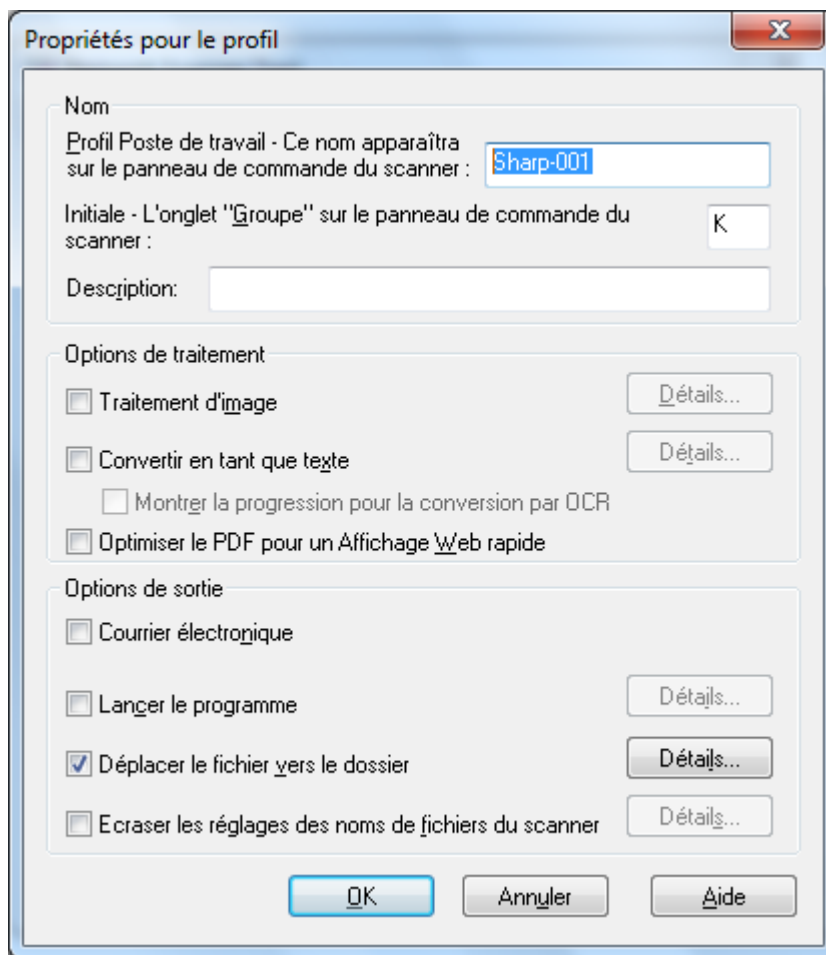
Propriétés pour le profil

Nom

Profil Poste de travail - Ce nom apparaîtra sur le panneau de commande du scanner : Sharp-001

Initiale - L'onglet "Groupe" sur le panneau de commande du scanner : K

Description:

Options de traitement

Traitement d'image Détails...

Convertir en tant que texte Détails...

Montrer la progression pour la conversion par OCR

Optimiser le PDF pour un Affichage Web rapide

Options de sortie

Courrier électronique

Lancer le programme Détails...

Déplacer le fichier vers le dossier Détails...

Ecraser les réglages des noms de fichiers du scanner Détails...

OK Annuler Aide